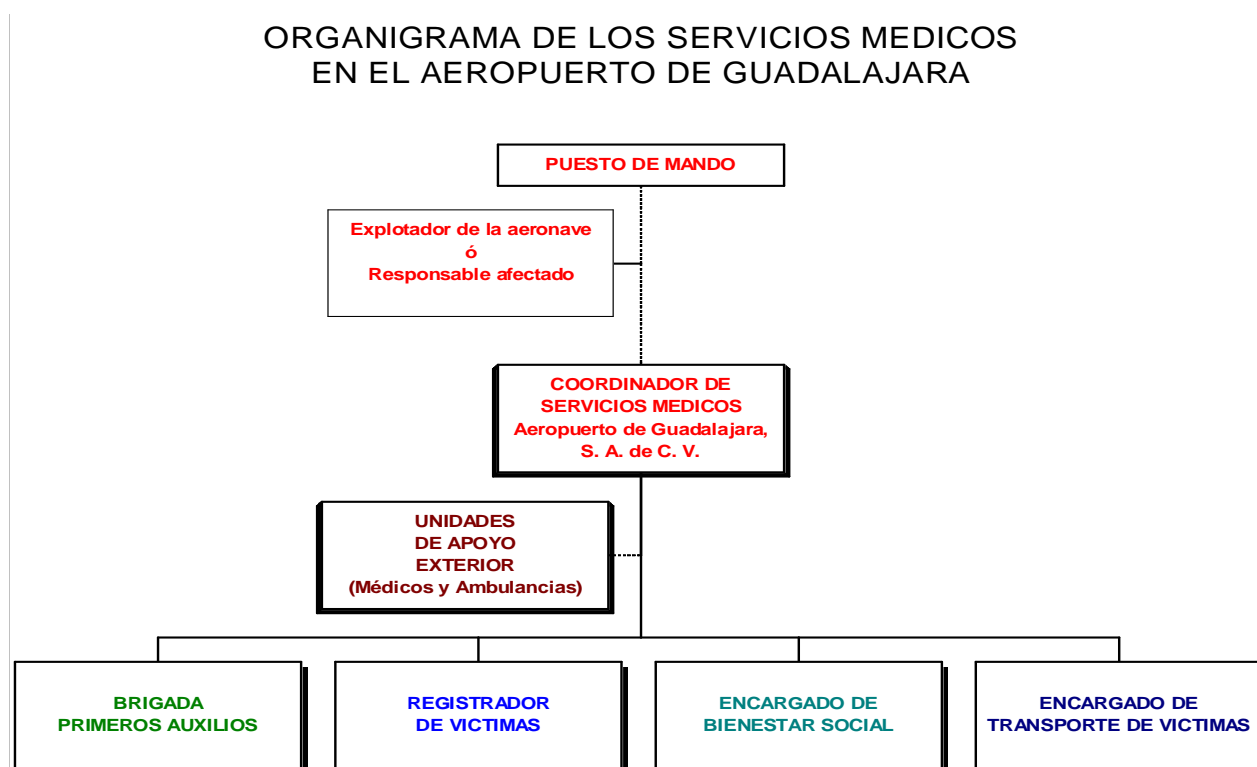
ORGANIGRAMA DE LOS SERVICIOS MEDICOS
EN EL AEROPUERTO DE GUADALAJARA

PUESTO DE MANDO

Explotador de la aeronave
ó
Responsable afectado

COORDINADOR DE SERVICIOS MEDICOS
Aeropuerto de Guadalajara, S. A. de C. V.

UNIDADES DE APOYO EXTERIOR
(Médicos y Ambulancias)

BRIGADA PRIMEROS AUXILIOS

REGISTRADOR DE VICTIMAS

ENCARGADO DE BIENESTAR SOCIAL

ENCARGADO DE TRANSPORTE DE VICTIMAS